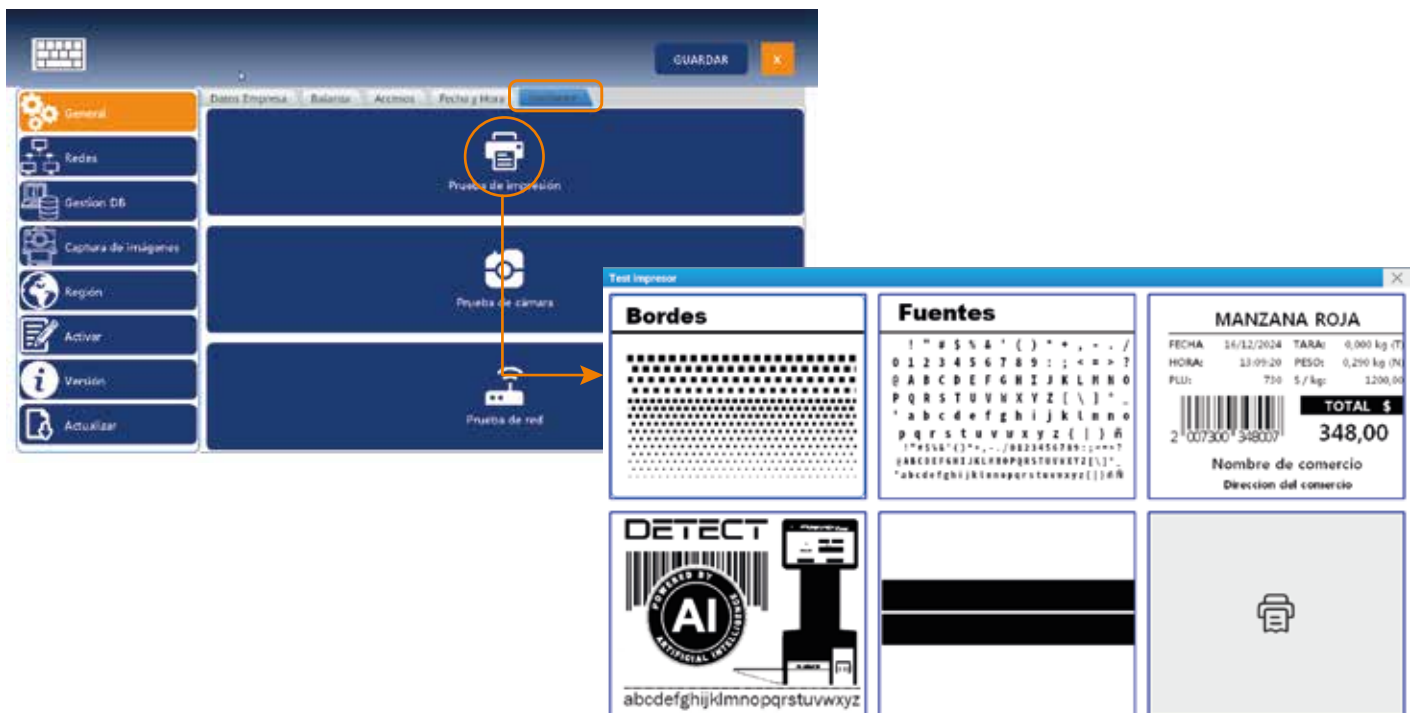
GUARDAR

X

General

Redes

Gestion DB

Captura de imágenes

Región

Activar

Versión

Actualizar

Datos Empresa

Balanza

Accesos

Fecha y Hora

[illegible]

Prueba de impresión

Prueba de cámara

Prueba de red

Test impresor

Bordes

Fuentes

! " # $ % & ' ( ) * + , - . /
0 1 2 3 4 5 6 7 8 9 : ; < = > ?
@ A B C D E F G H I J K L M N O
P Q R S T U V W X Y Z [ \ ] ^ _
` a b c d e f g h i j k l m n o
p q r s t u v w x y z { | } ñ

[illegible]

MANZANA ROJA

| FECHA: | 16/12/2024 | TARA: | 0,000 kg (T) |
|---|---|---|---|
| HORA: | 13:09:20 | PESO: | 0,290 kg (N) |
| PLU: | 730 | $ / kg: | 1200,00 |

TOTAL $

348,00

2 007300 348007

Nombre de comercio

Direccion del comercio

DETECT

POWERED BY AI ARTIFICIAL INTELLIGENCE

abcdefghijklmnopqrstuvwxyz